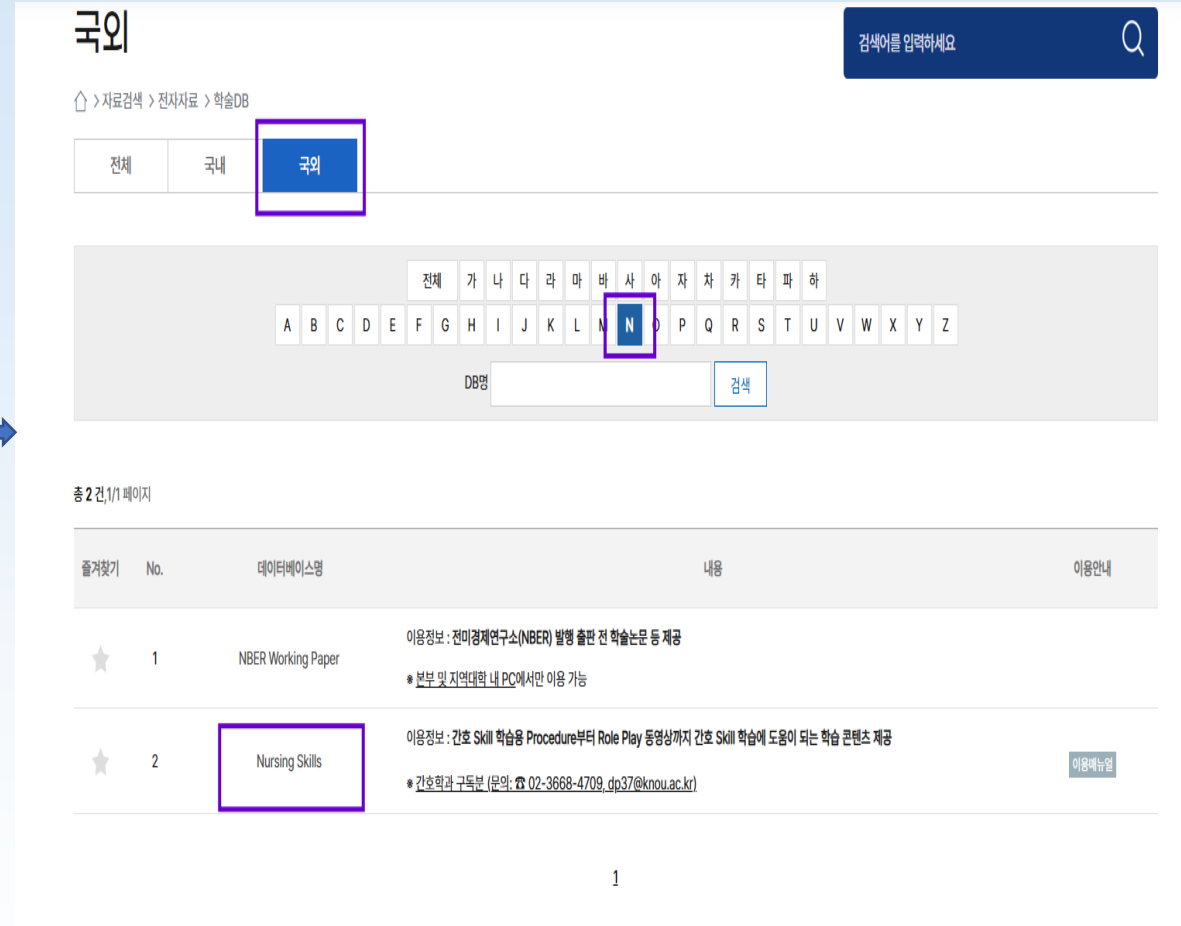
국외

검색어를 입력하세요

> 자료검색 > 전자자료 > 학술DB

전체 | 국내 | 국외

전체 가 나 다 라 마 바 사 아 자 차 카 타 파 하

A B C D E F G H I J K L M N O P Q R S T U V W X Y Z

DB명 검색

총 2 건,1/1 페이지

| 즐겨찾기 | No. | 데이터베이스명 | 내용 | 이용안내 |
|---|---|---|---|---|
| | 1 | NBER Working Paper | 이용정보 : 전미경제연구소(NBER) 발행 출판 전 학술논문 등 제공 ※ 본부 및 지역대학 내 PC에서만 이용 가능 | |
| | 2 | Nursing Skills | 이용정보 : 간호 Skill 학습용 Procedure부터 Role Play 동영상까지 간호 Skill 학습에 도움이 되는 학습 콘텐츠 제공 ※ 간호학과 구독분 (문의: ☎ 02-3668-4709, dp37@knou.ac.kr) | 이용매뉴얼 |

1